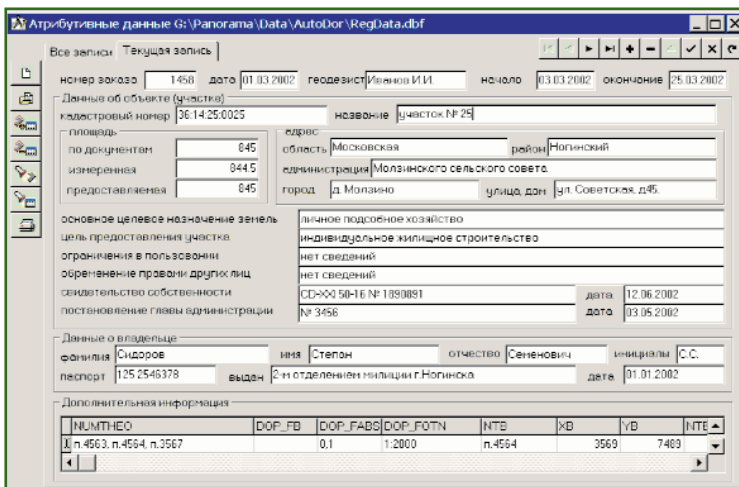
Атрибутивные данные G:\Panorama\Data\AutoDor\RegData.dbf

Все записи | Текущая запись

номер заказа 1458 дата 01.03.2002 геодезист Иванов И.И. начало 03.03.2002 окончание 25.03.2002

Данные об объекте (участке)

кадастровый номер 36:14:25:0025 название участок № 25

площадь
по документам 845
измеренная 844.5
предоставляемая 845

адрес
область Московская район Ногинский
администрация Молзинского сельского совета
город д. Молзино улица, дом ул. Советская, д45.

основное целевое назначение земель личное подсобное хозяйство
цель предоставления участка индивидуальное жилищное строительство
ограничения в пользовании нет сведений
обременение правами других лиц нет сведений
свидетельство собственности CD-XXI 50-16 № 1890891 дата 12.06.2002
постановление главы администрации № 3456 дата 03.05.2002

Данные о владельце
фамилия Сидоров имя Степан отчество Семенович инициалы С.С.
паспорт 125 2546378 выдан 2-м отделением милиции г.Ногинска дата 01.01.2002

Дополнительная информация

| NUMTHEO | DOP_FB | DOP_FABS | DOP_FOTN | NTB | XB | YB | NTE |
|---|---|---|---|---|---|---|---|
| п.4563, п.4564, п.3567 | | 0.1 | 1:2000 | п.4564 | 3569 | 7489 | |